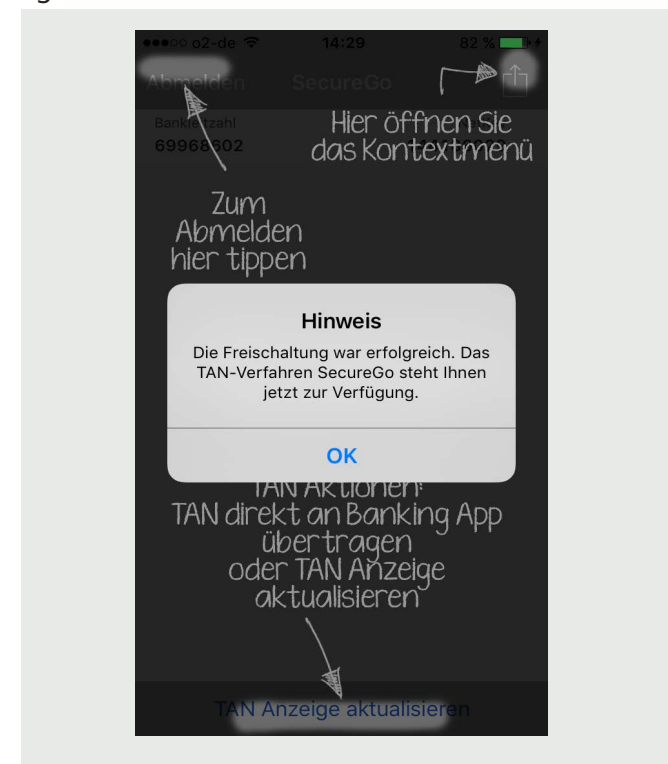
●●●○○ o2-de 14:29 82 %

Abmelden SecureGo

Hier öffnen Sie das Kontextmenü

Bankleitzahl
69968602

Zum Abmelden hier tippen

Hinweis

Die Freischaltung war erfolgreich. Das TAN-Verfahren SecureGo steht Ihnen jetzt zur Verfügung.

OK

TAN Aktionen: TAN direkt an Banking App übertragen oder TAN Anzeige aktualisieren

TAN Anzeige aktualisieren